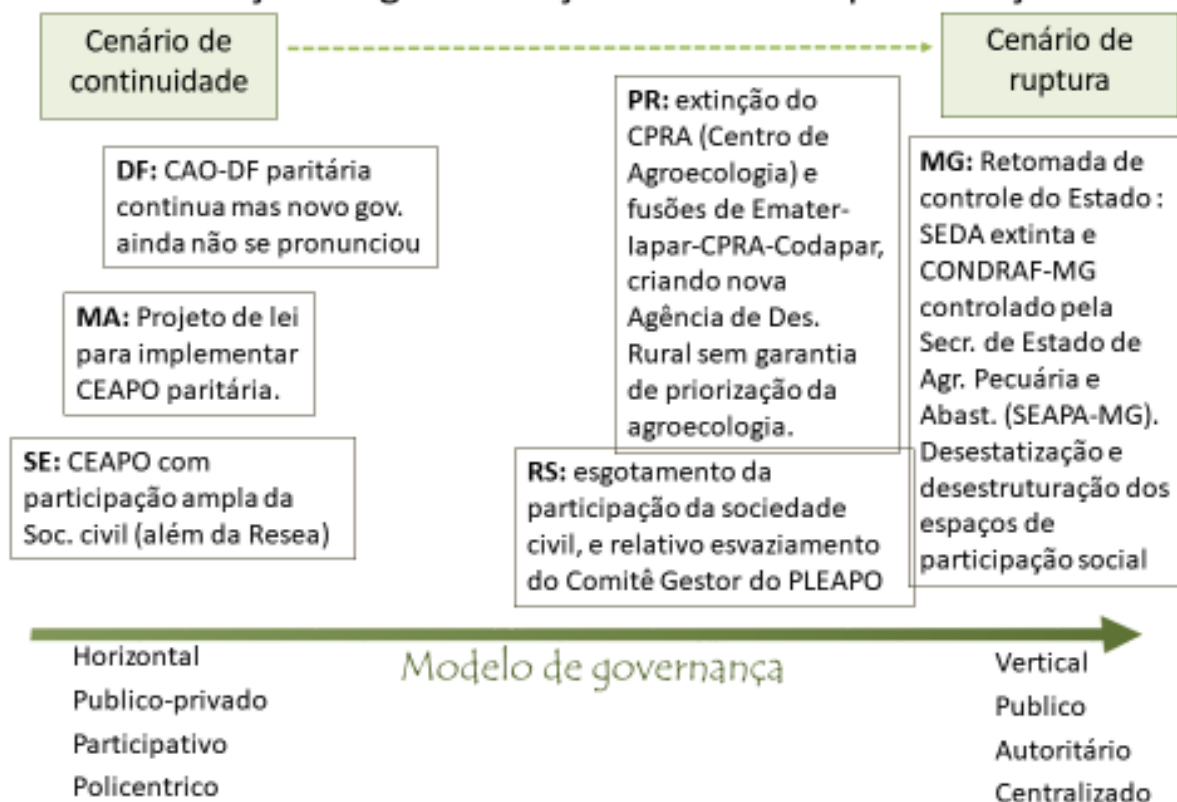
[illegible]

Cenário de continuidade

Cenário de ruptura

DF: CAO-DF paritária continua mas novo gov. ainda não se pronunciou

MA: Projeto de lei para implementar CEAPO paritária.

SE: CEAPO com participação ampla da Soc. civil (além da Resea)

PR: extinção do CPRA (Centro de Agroecologia) e fusões de Emater-Iapar-CPRA-Codapar, criando nova Agência de Des. Rural sem garantia de priorização da agroecologia.

RS: esgotamento da participação da sociedade civil, e relativo esvaziamento do Comitê Gestor do PLEAPO

MG: Retomada de controle do Estado : SEDA extinta e CONDRAF-MG controlado pela Secr. de Estado de Agr. Pecuária e Abast. (SEAPA-MG). Desestatização e desestruturação dos espaços de participação social

Modelo de governança

Horizontal
Publico-privado
Participativo
Policentrico

Vertical
Publico
Autoritário
Centralizado